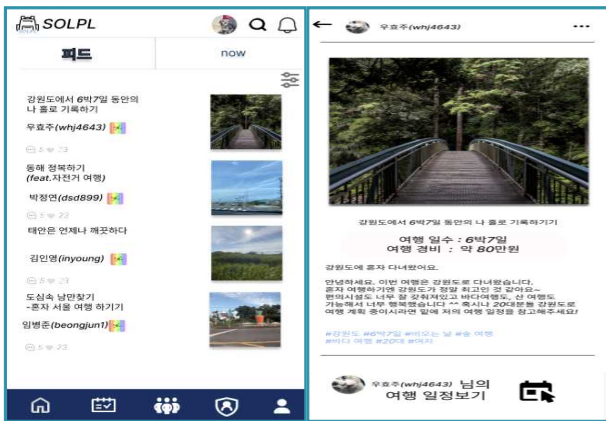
SOLPL

피드

now

강원도에서 6박7일 동안의 나 홀로 기록하기

우효주(whj4643)

⊡ 5 ♡ 23

동해 정복하기 (feat.자전거 여행)

박정연(dsd899)

⊡ 5 ♡ 23

태안은 언제나 깨끗하다

김인영(inyoung)

⊡ 5 ♡ 23

도심속 낭만찾기 -혼자 서울 여행 하기기

임병준(beongjun1)

⊡ 5 ♡ 23

←

우효주(whj4643)

···

강원도에서 6박7일 동안의 나 홀로 기록하기

여행 일수 : 6박7일
여행 경비 : 약 80만원

강원도에 혼자 다녀왔어요.

안녕하세요. 이번 여행은 강원도로 다녀왔습니다. 혼자 여행하기에 강원도가 정말 최고인 것 같아요~ 편의시설도 너무 잘 갖춰져있고 바다여행도, 산 여행도 가능해서 너무 행복했습니다 ^^ 혹시나 20대분들 강원도로 여행 계획 중이시라면 밑에 저의 여행 일정을 참고해주세요!

#강원도 #6박7일 #비오는 날 #숲 여행 #바다 여행 #20대 #여자

우효주(whj4643) 님의 여행 일정보기